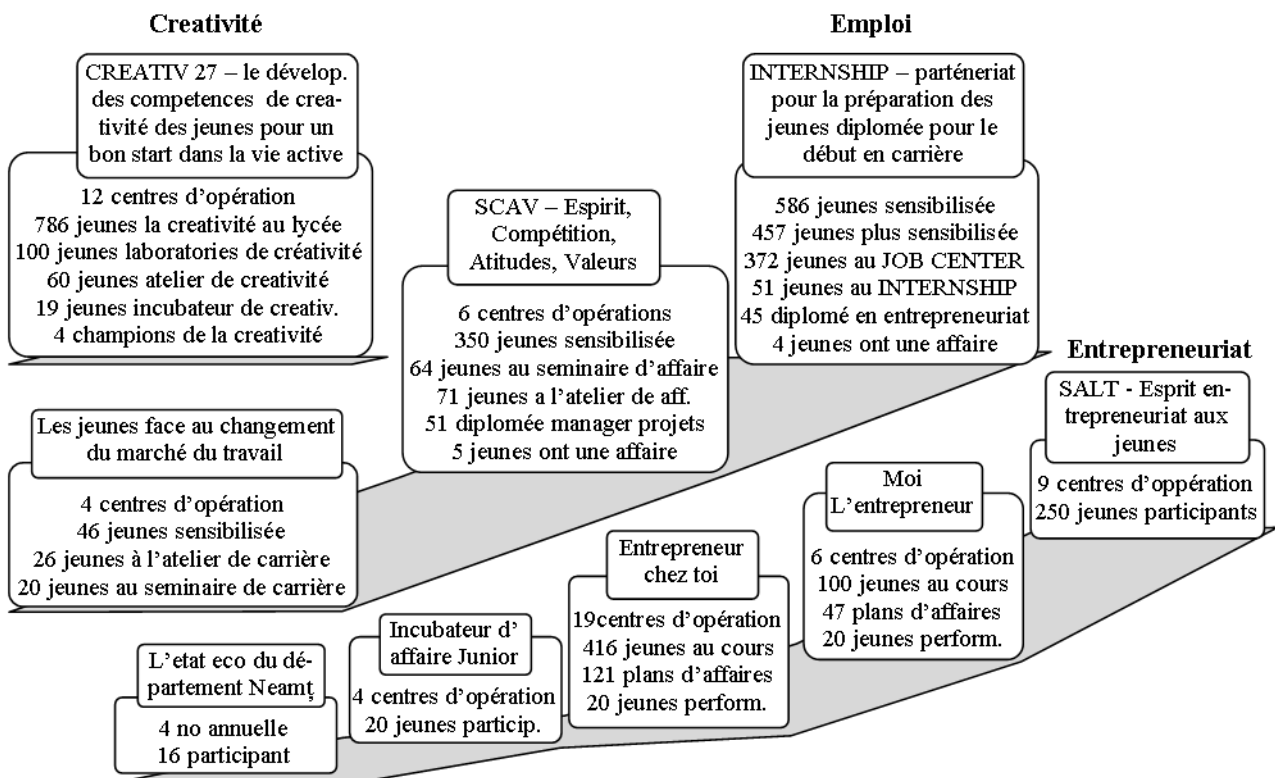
Creativité

CREATIV 27 – le dévelop. des competences de creativité des jeunes pour un bon start dans la vie active

12 centres d'opération
786 jeunes la creativité au lycée
100 jeunes laboratories de créativité
60 jeunes atelier de creativité
19 jeunes incubateur de creativ.
4 champions de la creativité

Emploi

INTERNSHIP – parténeriat pour la préparation des jeunes diplomée pour le début en carrière

586 jeunes sensibilisée
457 jeunes plus sensibilisée
372 jeunes au JOB CENTER
51 jeunes au INTERNSHIP
45 diplomé en entrepreneuriat
4 jeunes ont une affaire

SCAV – Espirit, Compétition, Atitudes, Valeurs

6 centres d'opérations
350 jeunes sensibilisée
64 jeunes au seminaire d'affaire
71 jeunes a l'atelier de aff.
51 diplomée manager projets
5 jeunes ont une affaire

Entrepreneuriat

SALT - Esprit entrepreneuriat aux jeunes

9 centres d'oppération
250 jeunes participants

Les jeunes face au changement du marché du travail

4 centres d'opération
46 jeunes sensibilisée
26 jeunes à l'atelier de carrière
20 jeunes au seminaire de carrière

Moi L'entrepreneur

6 centres d'opération
100 jeunes au cours
47 plans d'affaires
20 jeunes perform.

Entrepreneur chez toi

19centres d'opération
416 jeunes au cours
121 plans d'affaires
20 jeunes perform.

Incubateur d' affaire Junior

4 centres d'opération
20 jeunes particip.

L'etat eco du département Neamţ

4 no annuelle
16 participant